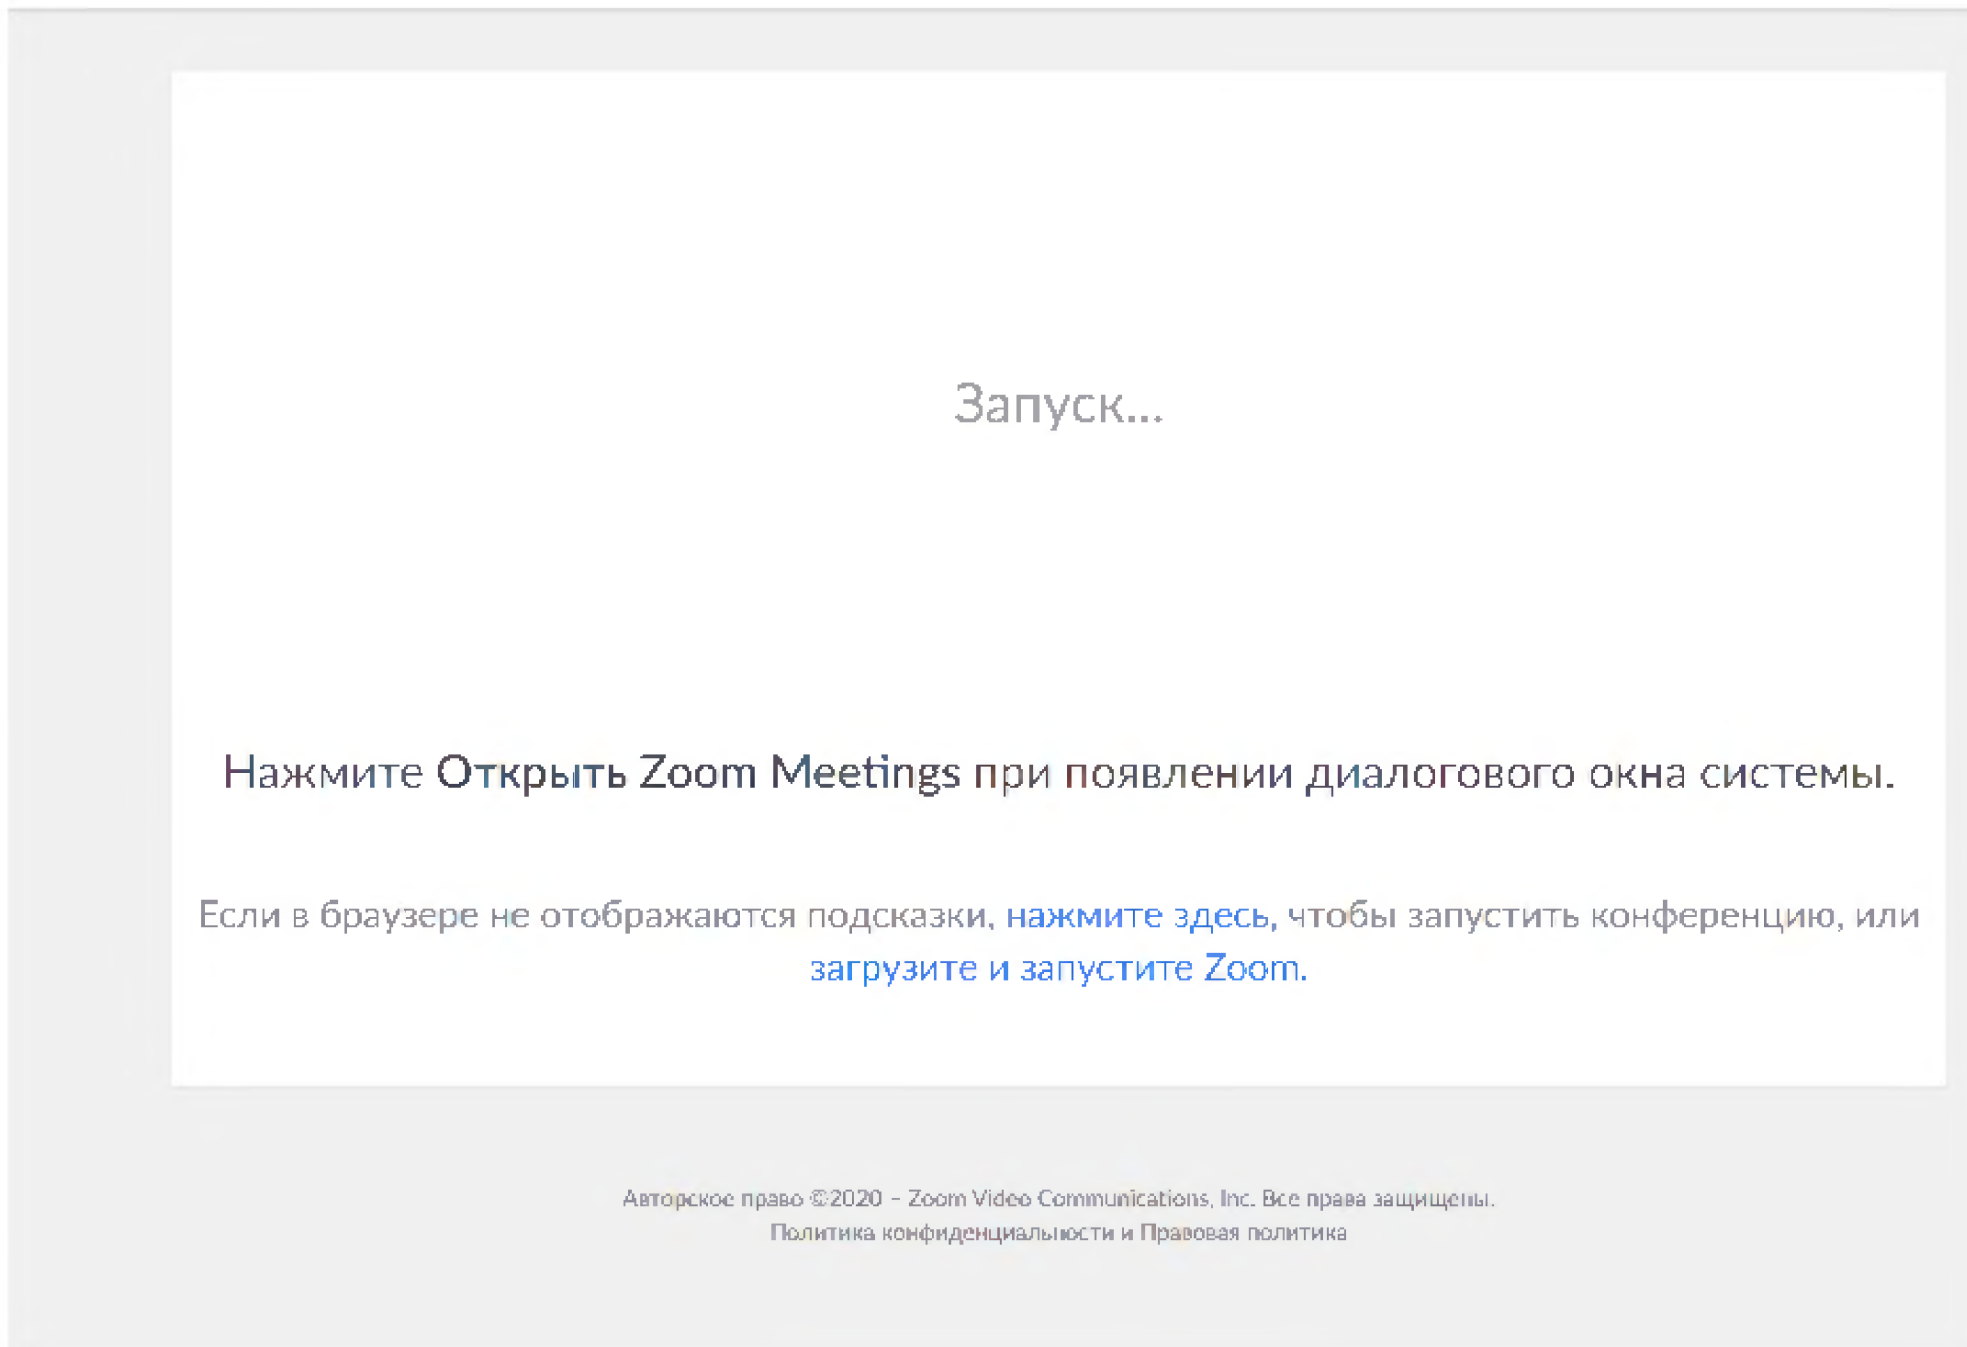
Запуск...

Нажмите Открыть Zoom Meetings при появлении диалогового окна системы.

Если в браузере не отображаются подсказки, нажмите здесь, чтобы запустить конференцию, или загрузите и запустите Zoom.

Авторское право ©2020 – Zoom Video Communications, Inc. Все права защищены.
Политика конфиденциальности и Правовая политика